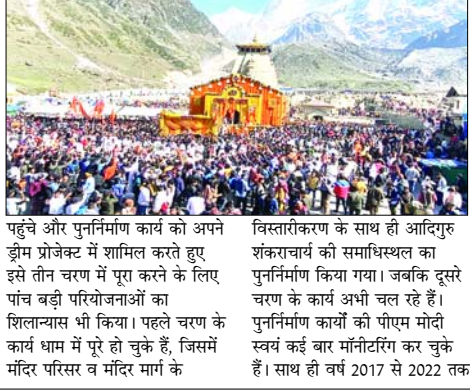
पहुंचे और पुनर्निर्माण कार्य को अपने ड्रीम प्रोजेक्ट में शामिल करते हुए इसे तीन चरण में पूरा करने के लिए पांच बड़ी परियोजनाओं का शिलान्यास भी किया। पहले चरण के कार्य धाम में पूरे हो चुके हैं, जिसमें मंदिर परिसर व मंदिर मार्ग के

विस्तारीकरण के साथ ही आदिगुरु शंकराचार्य की समाधिस्थल का पुनर्निर्माण किया गया। जबकि दूसरे चरण के कार्य अभी चल रहे हैं। पुनर्निर्माण कार्यों की पीएम मोदी स्वयं कई बार मॉनीटरिंग कर चुके हैं। साथ ही वर्ष 2017 से 2022 तक